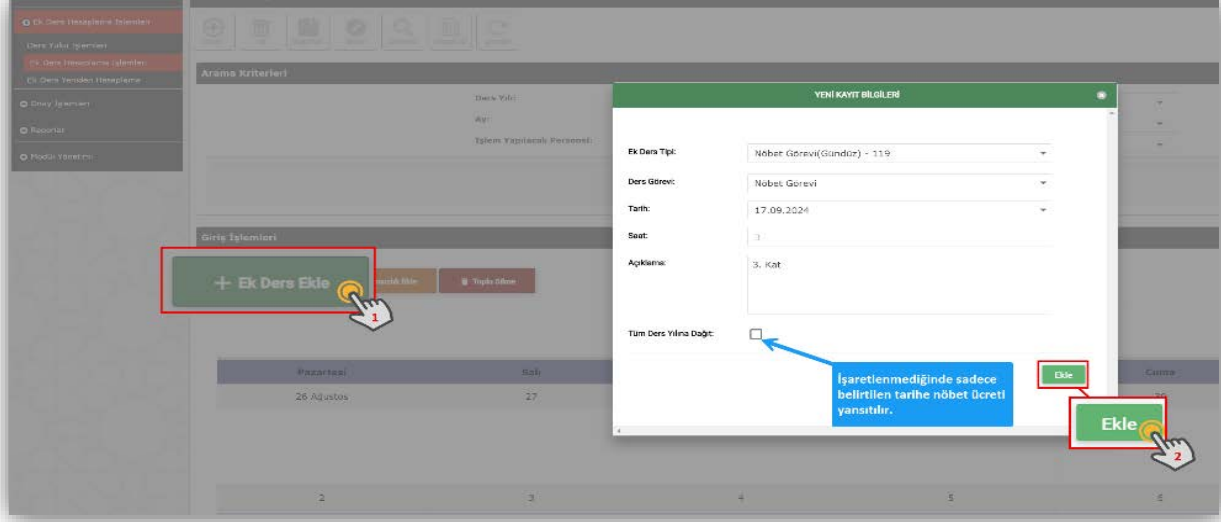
Ek Ders Hesaplama İşlemleri
Ders Yükü İşlemleri
Ek Ders Hesaplama İşlemleri
Ek Ders Yeniden Hesaplama
Onay İşlemleri
Raporlar
Modül Yönetimi

Arama Kriterleri
Ders Yılı:
Ay:
İşlem Yapılacak Personel:

Giriş İşlemleri
+ Ek Ders Ekle
1
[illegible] Ekle
Toplu Silme

| Pazartesi | Salı | | | Cuma |
|---|---|---|---|---|
| 26 Ağustos | 27 | | | 30 |
| 2 | 3 | 4 | 5 | 6 |

YENİ KAYIT BİLGİLERİ
Ek Ders Tipi: Nöbet Görevi(Gündüz) - 119
Ders Görevi: Nöbet Görevi
Tarih: 17.09.2024
Saat: 3
Açıklama: 3. Kat
Tüm Ders Yılına Dağıt:
İşaretlenmediğinde sadece belirtilen tarihe nöbet ücreti yansıtılır.
Ekle
Ekle
2